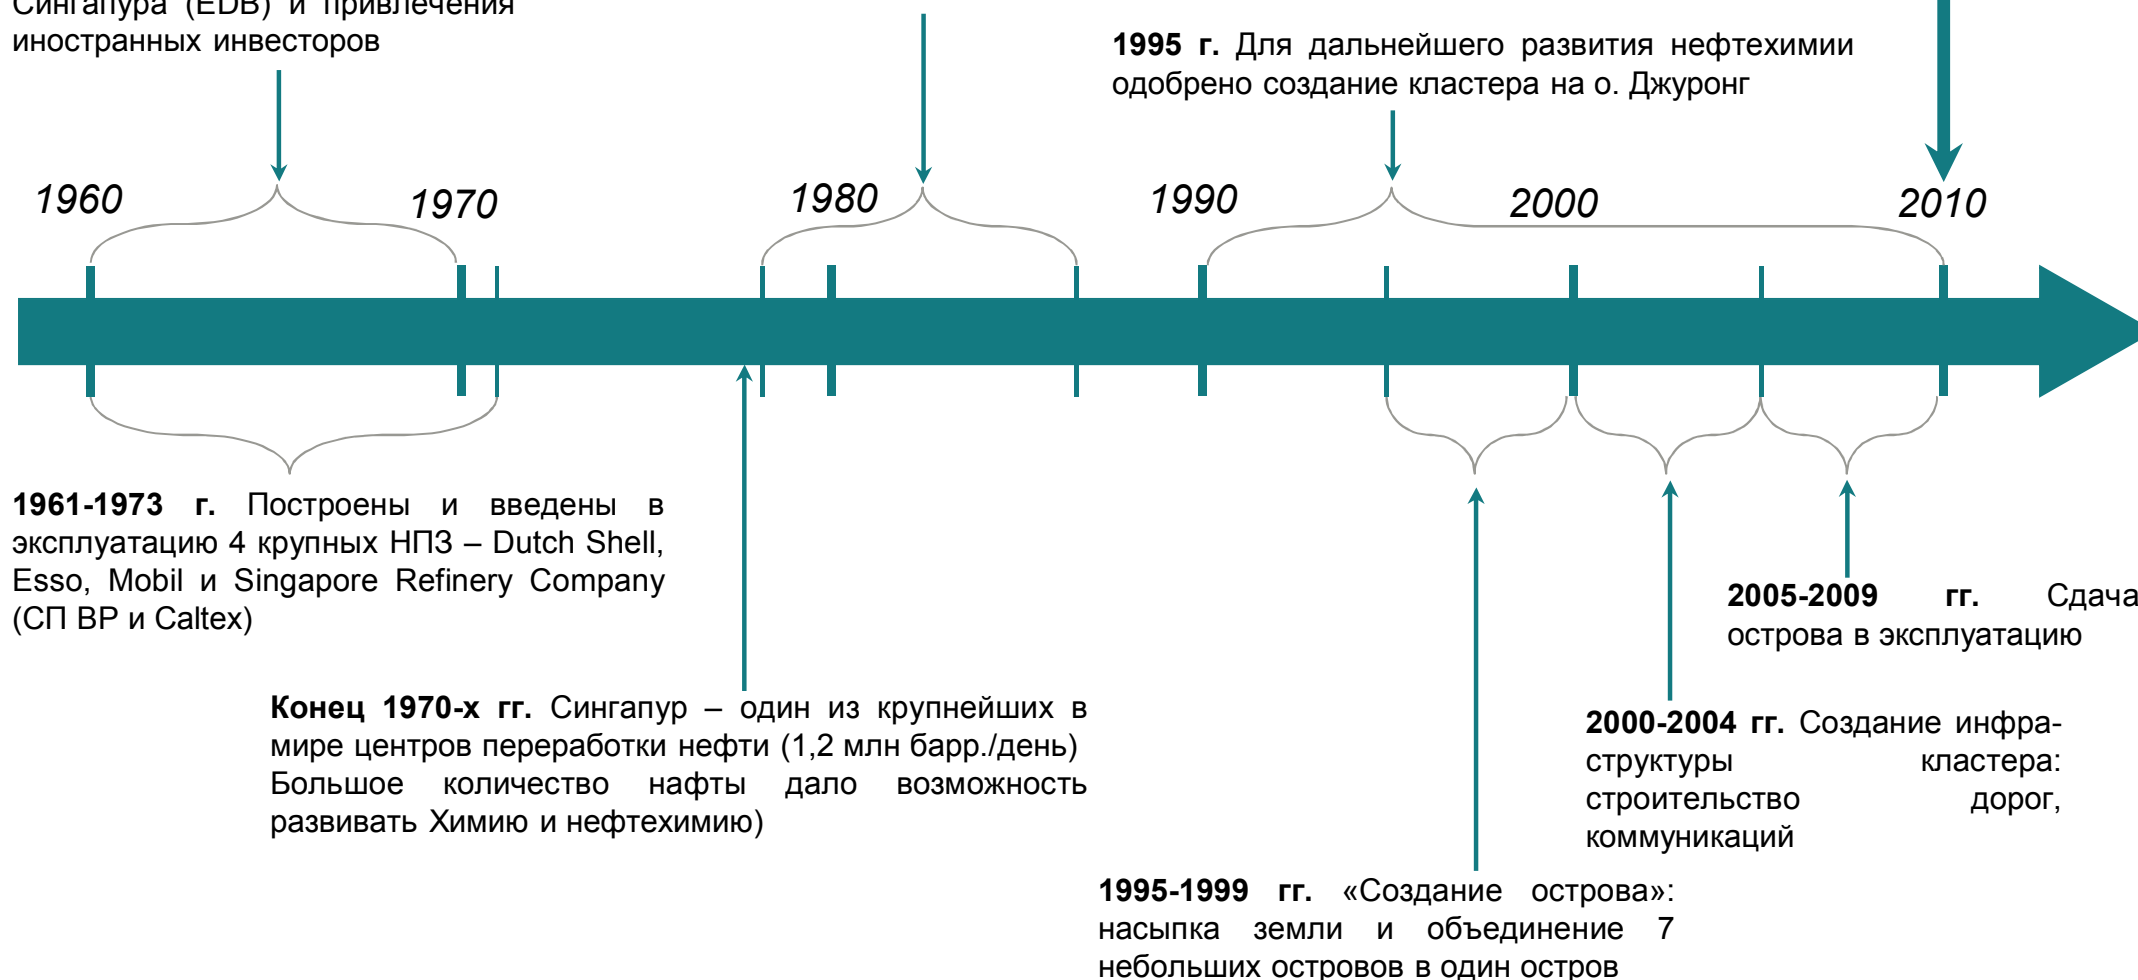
Сингапура (EDB) и привлечения иностранных инвесторов

1995 г. Для дальнейшего развития нефтехимии одобрено создание кластера на о. Джуронг

1960

1970

1980

1990

2000

2010

1961-1973 г. Построены и введены в эксплуатацию 4 крупных НПЗ – Dutch Shell, Esso, Mobil и Singapore Refinery Company (СП BP и Caltex)

Конец 1970-х гг. Сингапур – один из крупнейших в мире центров переработки нефти (1,2 млн барр./день) Большое количество нафты дало возможность развивать Химию и нефтехимию)

2005-2009 гг. Сдача острова в эксплуатацию

2000-2004 гг. Создание инфраструктуры кластера: строительство дорог, коммуникаций

1995-1999 гг. «Создание острова»: насыпка земли и объединение 7 небольших островов в один остров